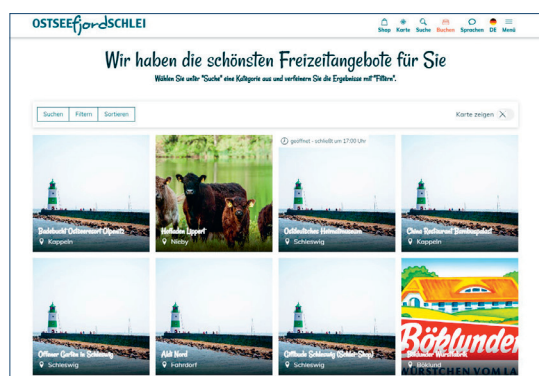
OSTSEEfjordSCHLEI

Shop Karte Suche Buchen Sprachen DE Menü

Wir haben die schönsten Freizeitangebote für Sie

Wählen Sie unter "Suche" eine Kategorie aus und verfeinern Sie die Ergebnisse mit "Filtern".

Suchen Filtern Sortieren

Karte zeigen

geöffnet - schließt um 17:00 Uhr

Badebucht Ostseeresort Olpenitz
Kappeln

Hofladen Lippert
Nieby

Ostdänisches Heimatmuseum
Schleswig

China Restaurant Shanghai
Kappeln

Offener Garten in Schleswig
Schleswig

Aldi Nord
Fahrdorf

Giftbude Schleswig (Schlei-Shop)
Schleswig

Böklunder Würstchenfabrik
Böklund

Böklunder
WÜRSTCHEN VOM LA